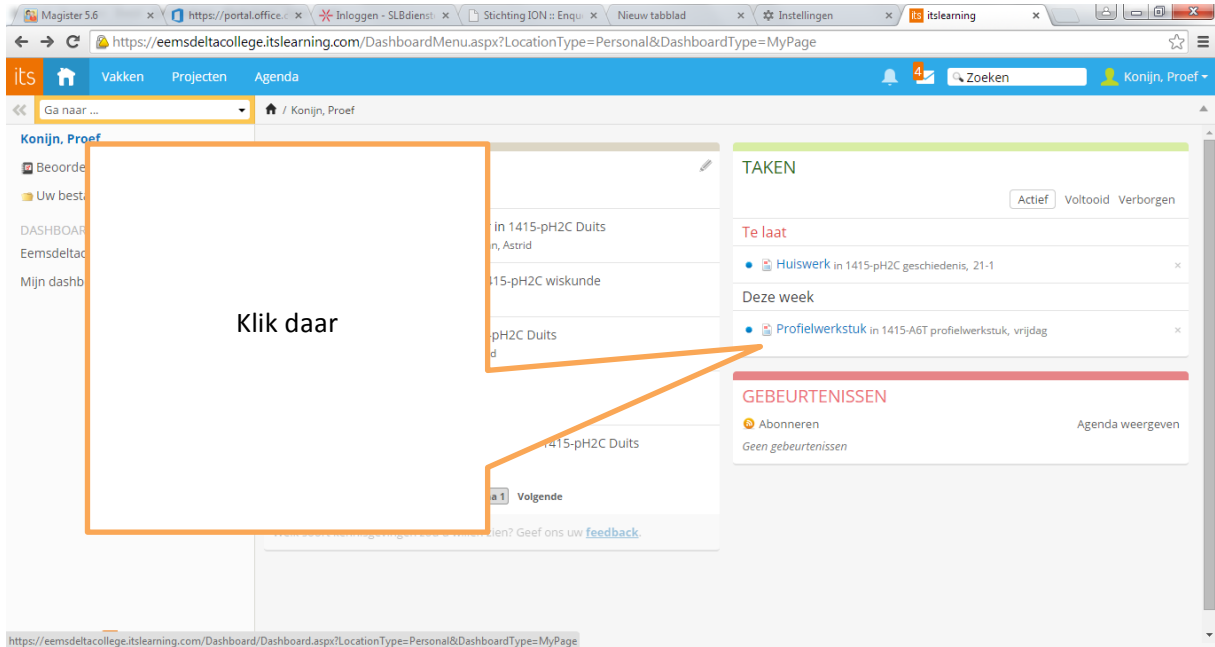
Magister 5.6 ×
https://portal.office.c ×
Inloggen - SLBdienst ×
Stichting ION :: Enqu ×
Nieuw tabblad ×
Instellingen ×
itslearning ×

https://eemsdeltacollege.itslearning.com/DashboardMenu.aspx?LocationType=Personal&DashboardType=MyPage

its Vakken Projecten Agenda 4 Zoeken Konijn, Proef

Ga naar ...
/ Konijn, Proef

Konijn, Proef
Beoorde
Uw besta
DASHBOAR
Eemsdeltac
Mijn dashb

in 1415-pH2C Duits
n, Astrid
415-pH2C wiskunde
pH2C Duits
d
1415-pH2C Duits
a 1 Volgende
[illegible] ziet? Geef ons uw feedback.

Klik daar

TAKEN
Actief Voltooid Verborgen
Te laat
Huiswerk in 1415-pH2C geschiedenis, 21-1
Deze week
Profielwerkstuk in 1415-A6T profielwerkstuk, vrijdag

GEBEURTENISSEN
Abonneren Agenda weergeven
Geen gebeurtenissen

https://eemsdeltacollege.itslearning.com/Dashboard/Dashboard.aspx?LocationType=Personal&DashboardType=MyPage